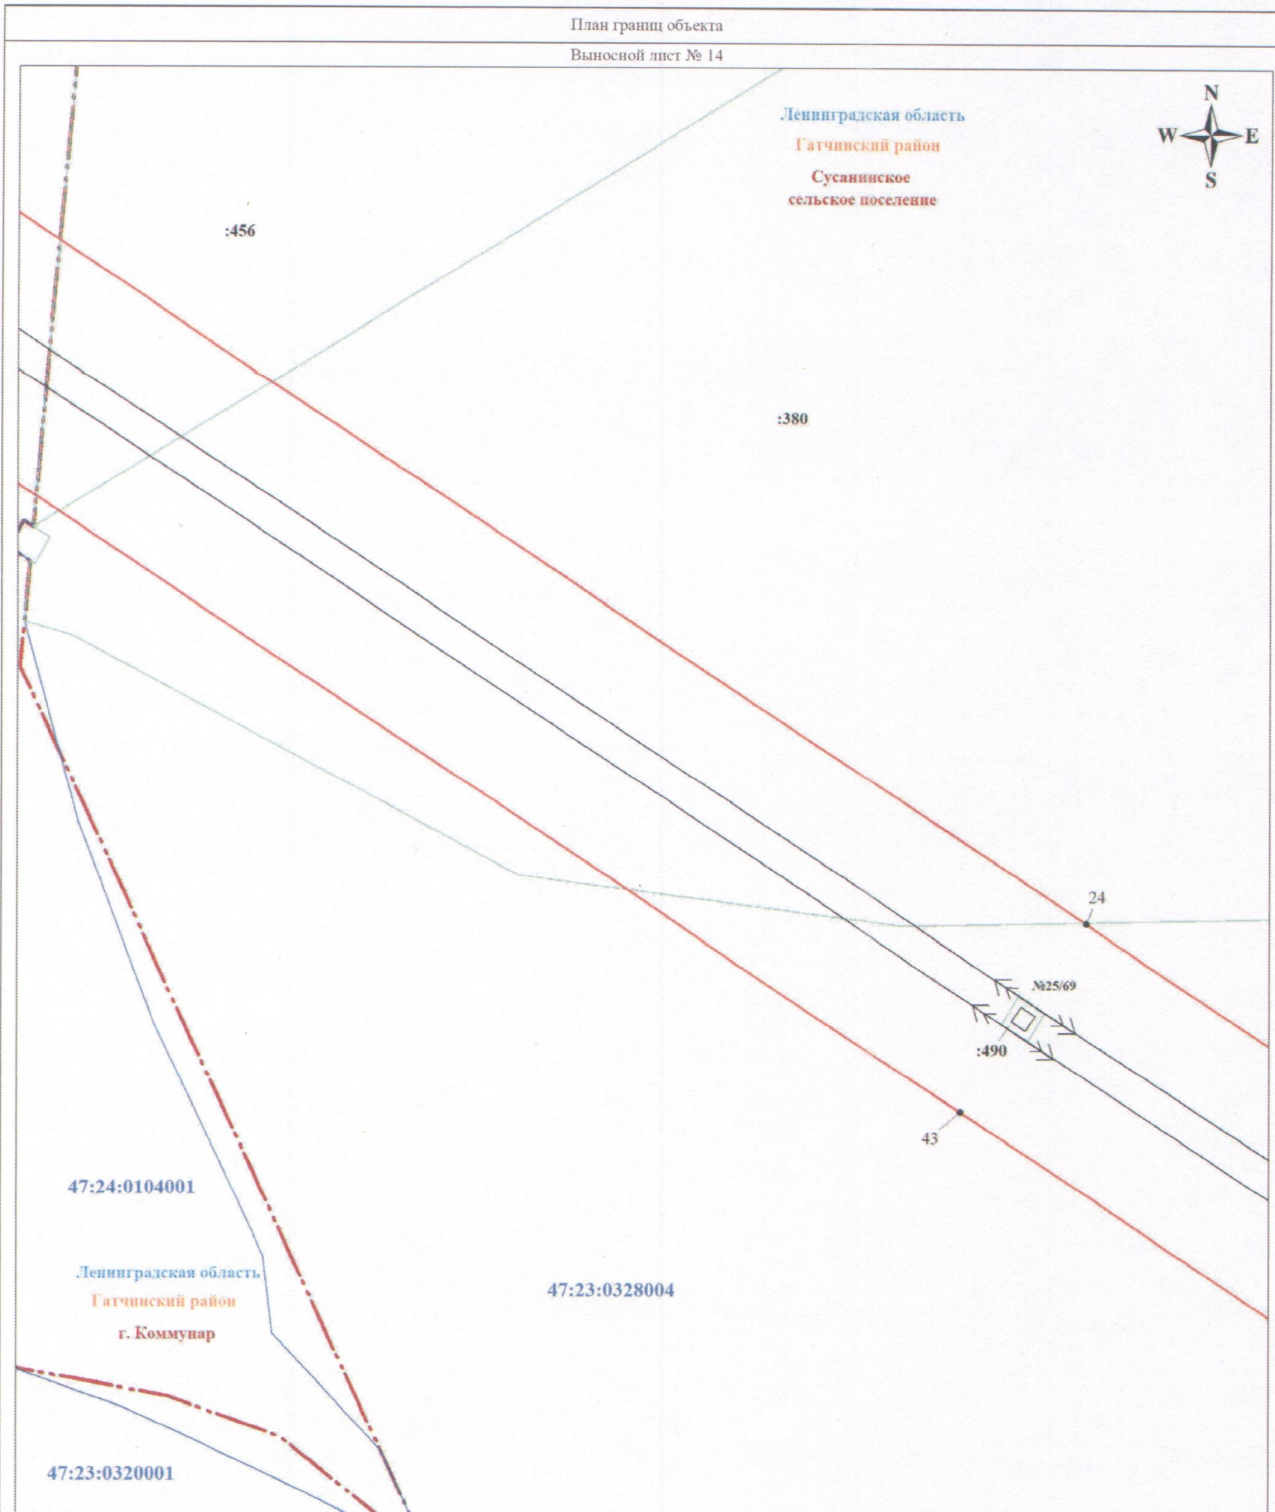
План границ объекта

Выносной лист № 14

Ленинградская область
Гатчинский район
Сусанинское сельское поселение

N
W E
S

:456

:380

24

№25/69

:490

43

47:24:0104001

Ленинградская область
Гатчинский район
г. Коммунар

47:23:0328004

47:23:0320001